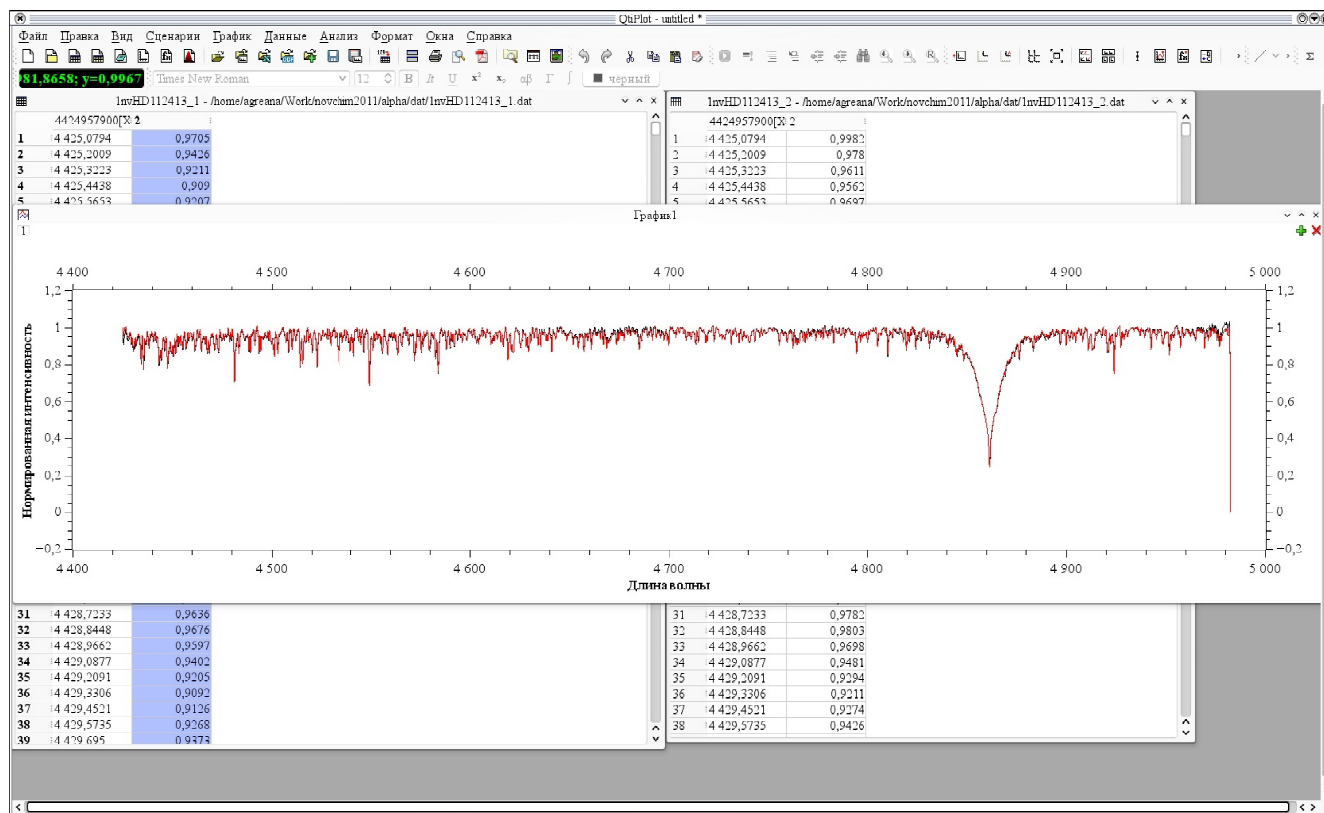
QtiPlot - untitled *

Файл Правка Вид Сценарии График Данные Анализ Формат Окна Справка

981,8658; y=0,9967 Times New Roman 12 B It U $x^2$ $x_2$ αβ Γ ∫ черный

1nvHD112413_1 - /home/agreana/Work/novchim2011/alpha/dat/1nvHD112413_1.dat

| | 4424957900[X] | 2 |
|---|---|---|
| 1 | 4 425,0794 | 0,9705 |
| 2 | 4 425,2009 | 0,9426 |
| 3 | 4 425,3223 | 0,9211 |
| 4 | 4 425,4438 | 0,909 |
| 5 | 4 425,5653 | 0,9207 |

1nvHD112413_2 - /home/agreana/Work/novchim2011/alpha/dat/1nvHD112413_2.dat

| | 4424957900[X] | 2 |
|---|---|---|
| 1 | 4 425,0794 | 0,9982 |
| 2 | 4 425,2009 | 0,978 |
| 3 | 4 425,3223 | 0,9611 |
| 4 | 4 425,4438 | 0,9562 |
| 5 | 4 425,5653 | 0,9697 |

График1

1

4 400 4 500 4 600 4 700 4 800 4 900 5 000

1,2 1 0,8 0,6 0,4 0,2 0 −0,2

Нормированная интенсивность

4 400 4 500 4 600 4 700 4 800 4 900 5 000

Длина волны

| | | |
|---|---|---|
| 31 | 4 428,7233 | 0,9636 |
| 32 | 4 428,8448 | 0,9676 |
| 33 | 4 428,9662 | 0,9597 |
| 34 | 4 429,0877 | 0,9402 |
| 35 | 4 429,2091 | 0,9205 |
| 36 | 4 429,3306 | 0,9092 |
| 37 | 4 429,4521 | 0,9126 |
| 38 | 4 429,5735 | 0,9268 |
| 39 | 4 429,695 | 0,9373 |

| | | |
|---|---|---|
| 31 | 4 428,7233 | 0,9782 |
| 32 | 4 428,8448 | 0,9803 |
| 33 | 4 428,9662 | 0,9698 |
| 34 | 4 429,0877 | 0,9481 |
| 35 | 4 429,2091 | 0,9294 |
| 36 | 4 429,3306 | 0,9211 |
| 37 | 4 429,4521 | 0,9274 |
| 38 | 4 429,5735 | 0,9426 |